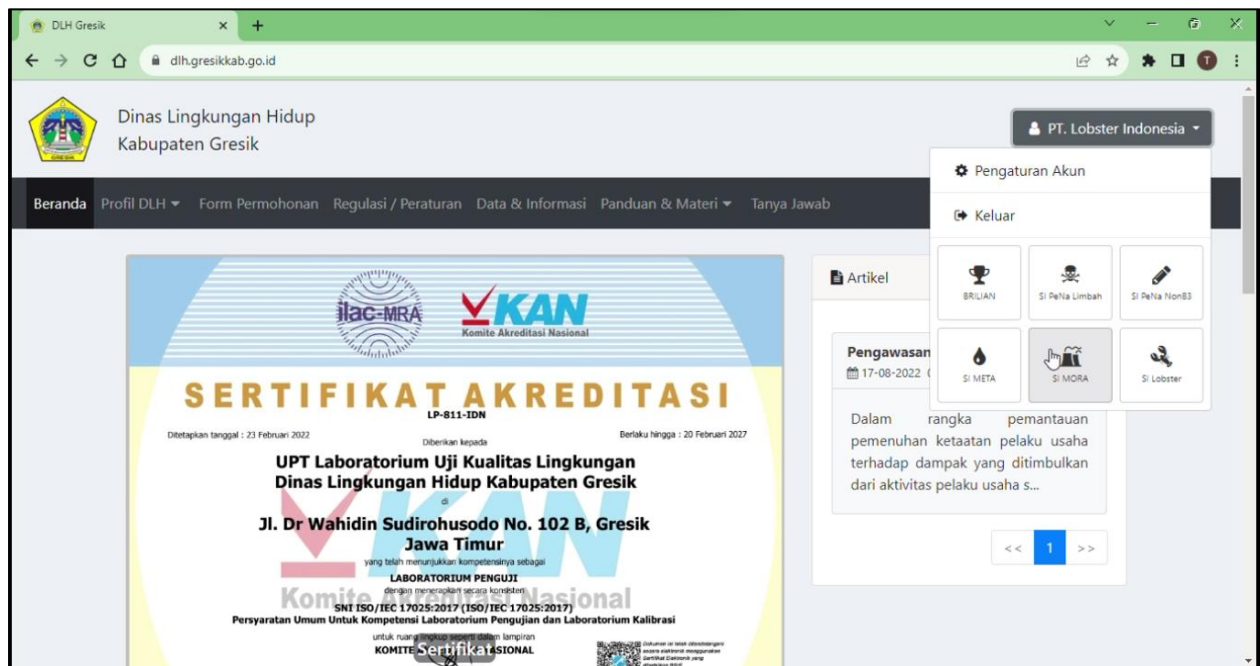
DLH Gresik

dlh.gresikkab.go.id

Dinas Lingkungan Hidup
Kabupaten Gresik

PT. Lobster Indonesia

Pengaturan Akun

Keluar

BRILIAN | SI PeNa Limbah | SI PeNa NonB3
SI META | SI MORA | SI Lobster

Beranda | Profil DLH | Form Permohonan | Regulasi / Peraturan | Data & Informasi | Panduan & Materi | Tanya Jawab

ilac-MRA

KAN
Komite Akreditasi Nasional

SERTIFIKAT AKREDITASI
LP-811-IDN

Ditetapkan tanggal : 23 Februari 2022

Diberikan kepada

Berlaku hingga : 20 Februari 2027

UPT Laboratorium Uji Kualitas Lingkungan
Dinas Lingkungan Hidup Kabupaten Gresik
di
Jl. Dr Wahidin Sudirohusodo No. 102 B, Gresik
Jawa Timur
yang telah menunjukkan kompetensinya sebagai
LABORATORIUM PENGUJI
dengan menerapkan secara konsisten
SNI ISO/IEC 17025:2017 (ISO/IEC 17025:2017)
Persyaratan Umum Untuk Kompetensi Laboratorium Pengujian dan Laboratorium Kalibrasi
untuk ruang lingkup seperti dalam lampiran
KOMITE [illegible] SIONAL

Sertifikat

Artikel

Pengawasan
17-08-2022

Dalam rangka pemantauan pemenuhan ketaatan pelaku usaha terhadap dampak yang ditimbulkan dari aktivitas pelaku usaha s...

<< 1 >>